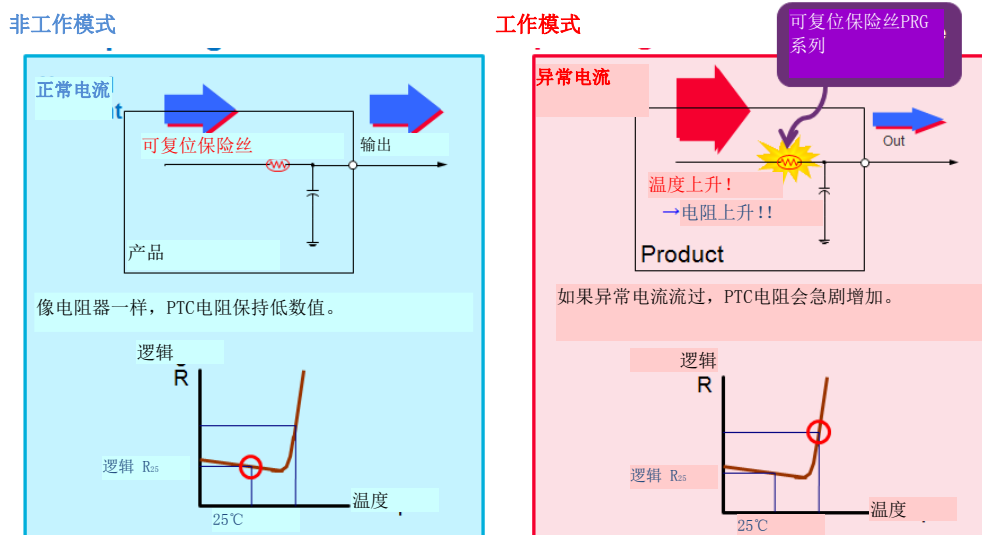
非工作模式

正常电流

可复位保险丝

输出

产品

像电阻器一样，PTC电阻保持低数值。

逻辑

R

逻辑 $R_{25}$

25℃

温度

工作模式

可复位保险丝PRG系列

异常电流

Out

温度上升！

→电阻上升!!

Product

如果异常电流流过，PTC电阻会急剧增加。

逻辑

R

逻辑 $R_{25}$

25℃

温度